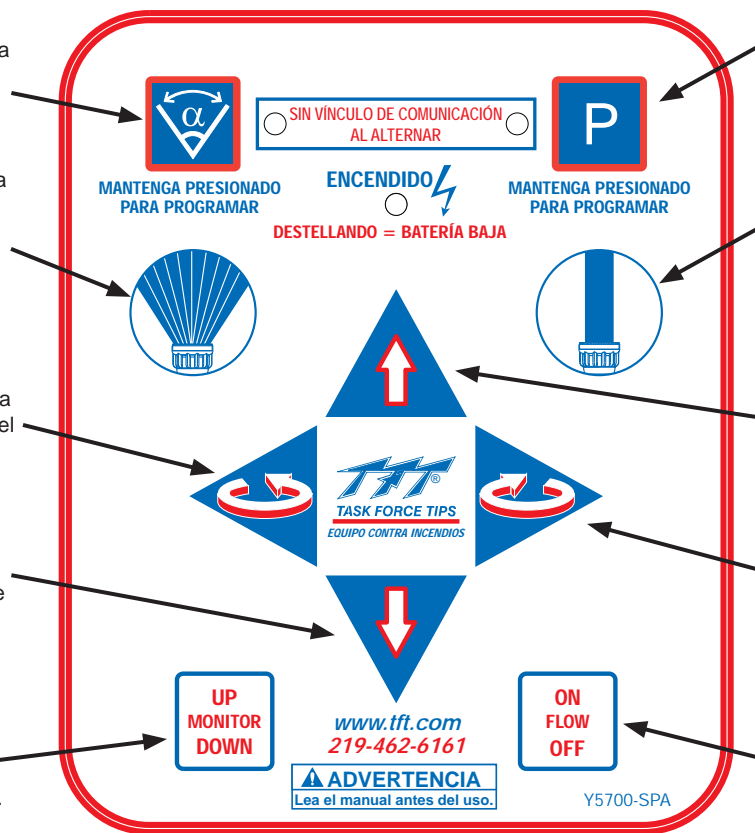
a

a

a
el

e

.

SIN VÍNCULO DE COMUNICACIÓN AL ALTERNAR

MANTENGA PRESIONADO PARA PROGRAMAR

P

MANTENGA PRESIONADO PARA PROGRAMAR

ENCENDIDO

DESTELLANDO = BATERÍA BAJA

TFT®
TASK FORCE TIPS
EQUIPO CONTRA INCENDIOS

UP
MONITOR
DOWN

www.tft.com
219-462-6161

ON
FLOW
OFF

ADVERTENCIA
Lea el manual antes del uso.

Y5700-SPA